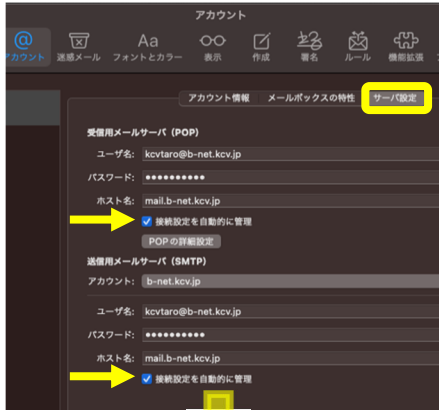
アカウント

アカウント 迷惑メール フォントとカラー 表示 作成 署名 ルール 機能拡張

アカウント情報 メールボックスの特性 サーバ設定

受信用メールサーバ（POP）

ユーザ名: kcvtaro@b-net.kcv.jp

パスワード: ••••••••••••

ホスト名: mail.b-net.kcv.jp

接続設定を自動的に管理

POPの詳細設定

送信用メールサーバ（SMTP）

アカウント: b-net.kcv.jp

ユーザ名: kcvtaro@b-net.kcv.jp

パスワード: ••••••••••••

ホスト名: mail.b-net.kcv.jp

接続設定を自動的に管理